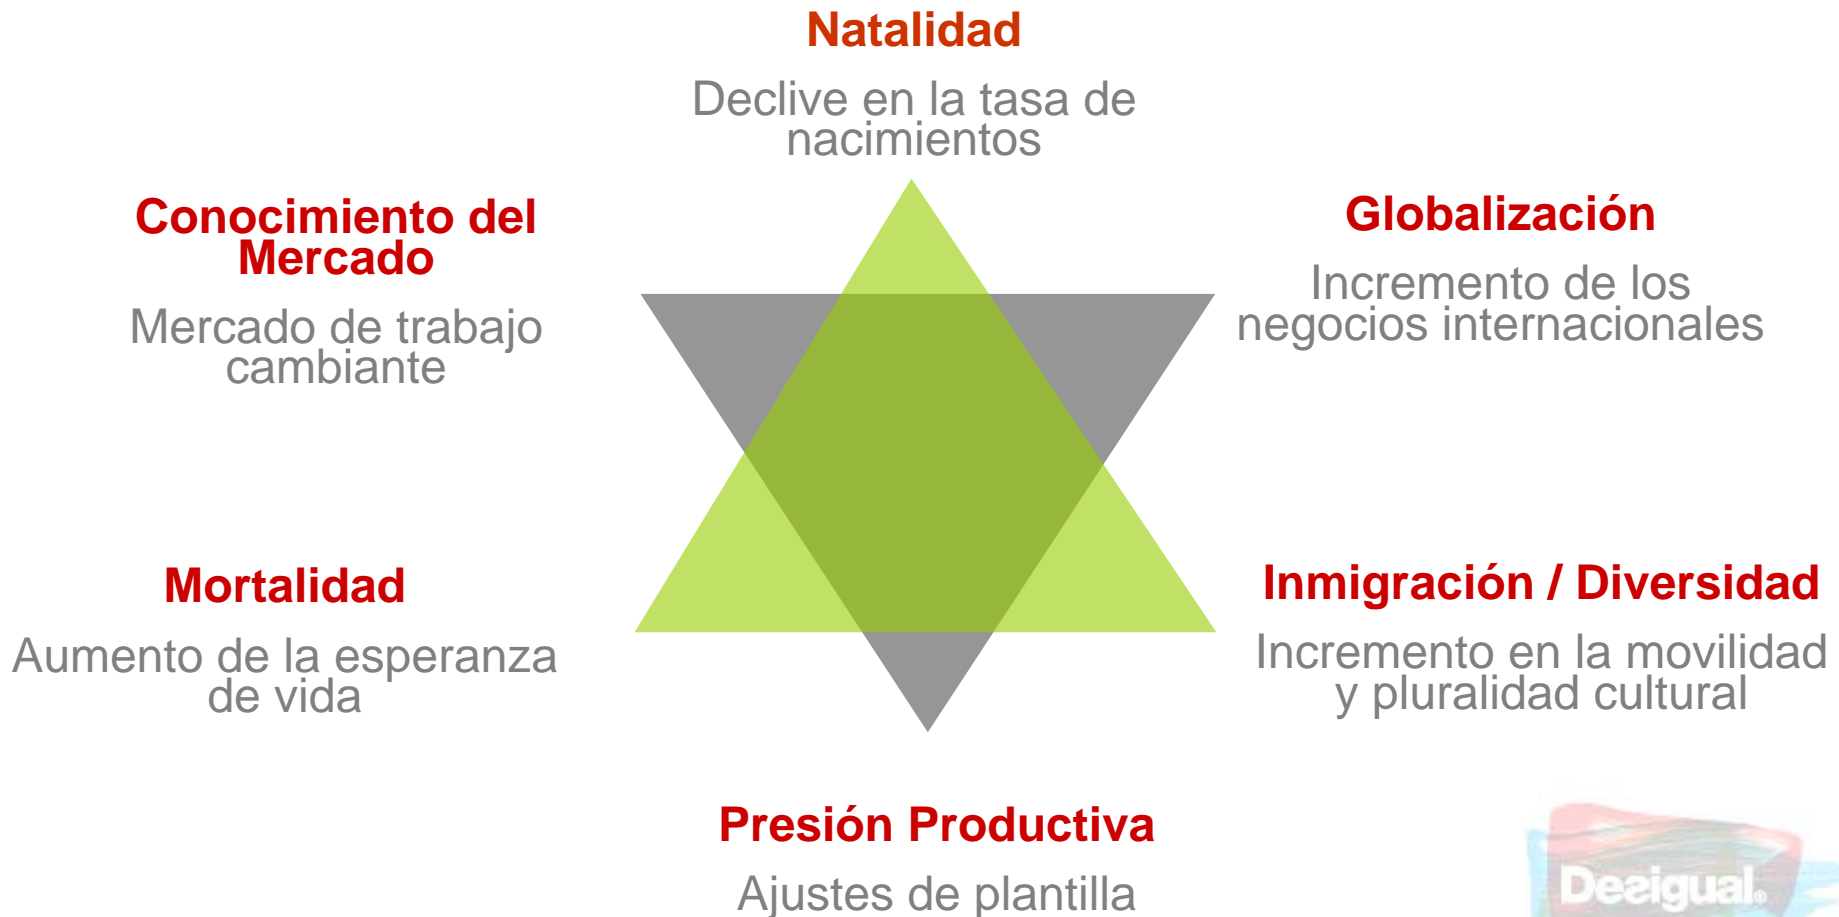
Natalidad

Declive en la tasa de nacimientos

Conocimiento del Mercado

Mercado de trabajo cambiante

Globalización

Incremento de los negocios internacionales

Mortalidad

Aumento de la esperanza de vida

Inmigración / Diversidad

Incremento en la movilidad y pluralidad cultural

Presión Productiva

Ajustes de plantilla

Desigual.